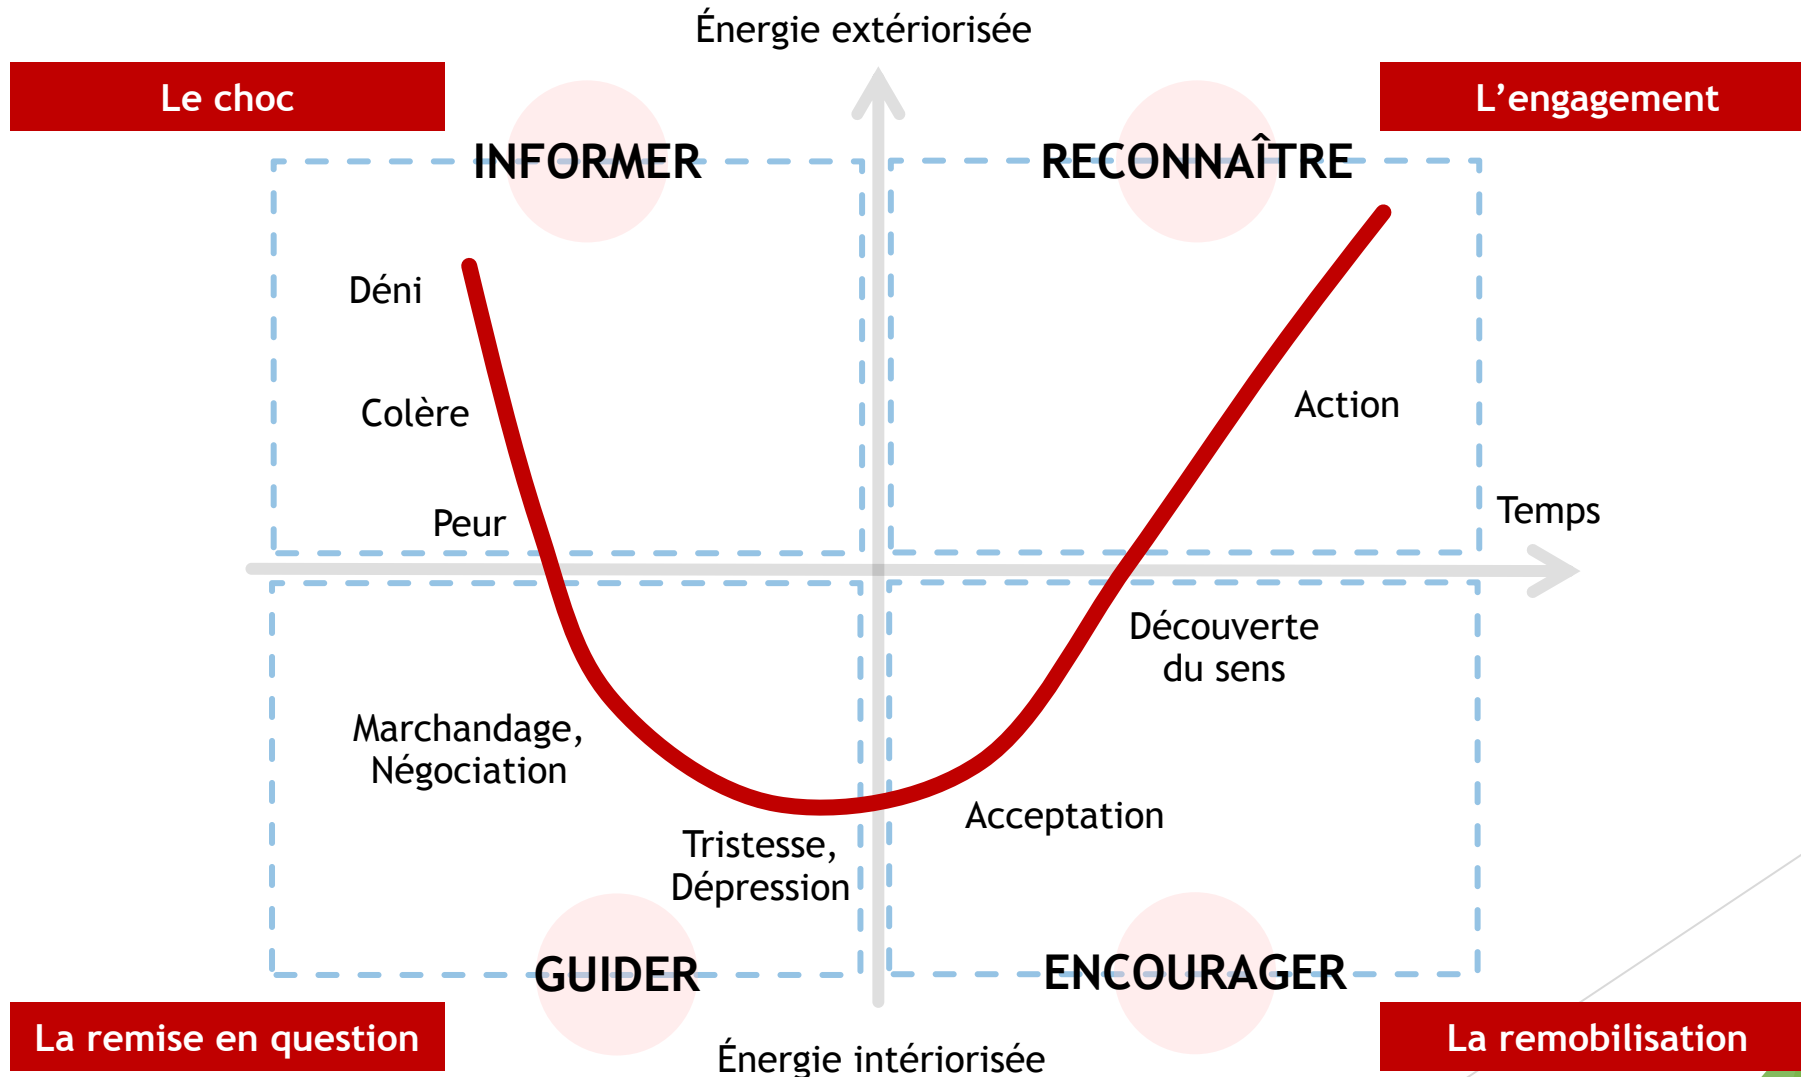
Énergie extériorisée

Le choc

L’engagement

INFORMER

RECONNAÎTRE

Déni

Colère

Peur

Action

Temps

Découverte du sens

Marchandage, Négociation

Acceptation

Tristesse, Dépression

GUIDER

ENCOURAGER

La remise en question

La remobilisation

Énergie intériorisée